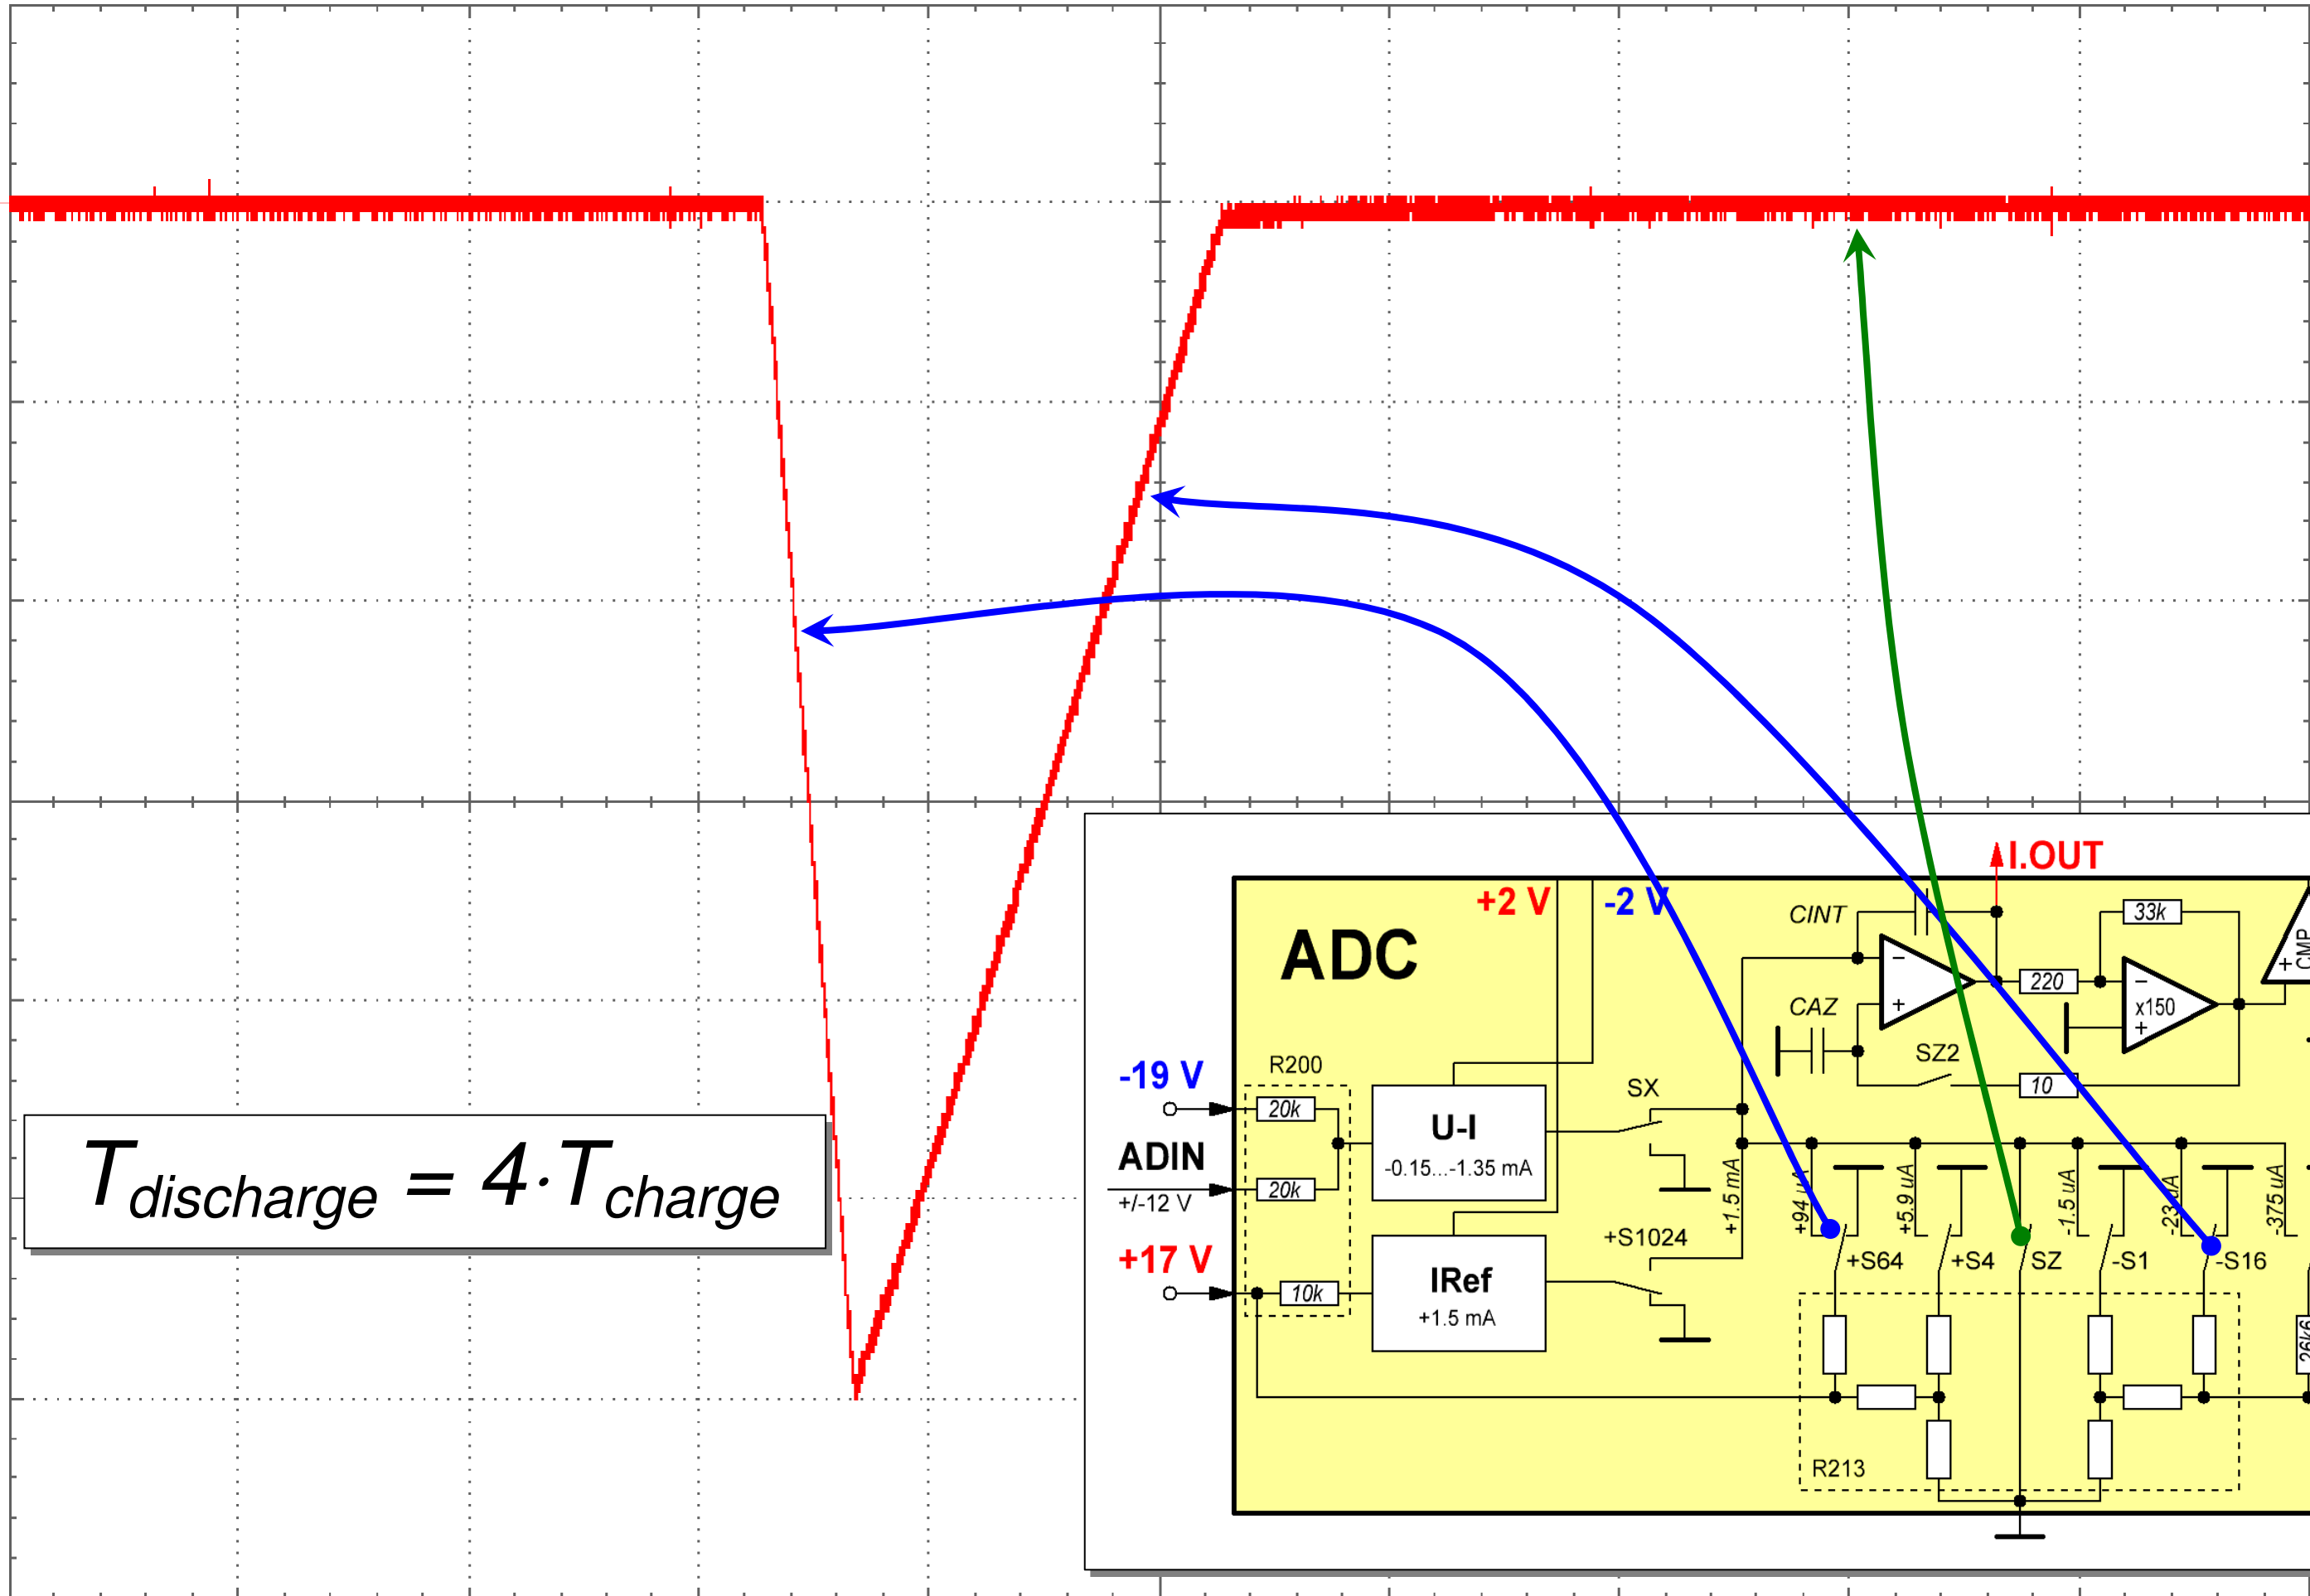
$T_{discharge} = 4 \cdot T_{charge}$

ADC

+2 V

-2 V

I.OUT

CINT

33k

CMP

220

x150

CAZ

SZ2

10

-19 V

R200

20k

ADIN

+/-12 V

20k

U-I

-0.15...-1.35 mA

SX

+17 V

10k

IRef

+1.5 mA

+S1024

+1.5 mA

+94 uA

+5.9 uA

-1.5 uA

-23 uA

-375 uA

+S64

+S4

SZ

-S1

-S16

R213

26k6